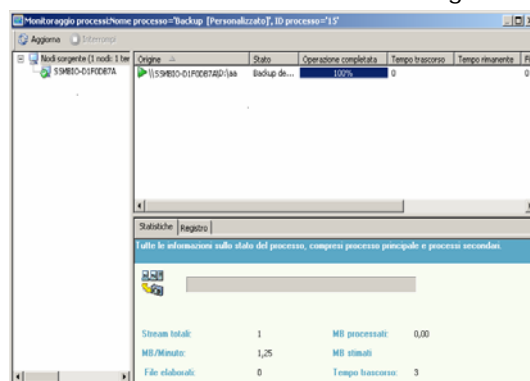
Monitoraggio processi:Nome processo='Backup [Personalizzato]', ID processo='15'

Aggiorna Interrompi

Nodi sorgente (1 nodi: 1 ter
SSMBIO-D1F0D87A

| Origine | Stato | Operazione completata | Tempo trascorso | Tempo rimanente | F |
|---|---|---|---|---|---|
| \\SSMBIO-D1F0D87A\D:\aa | Backup de... | 100% | 0 | | 0 |

Statistiche Registro

Tutte le informazioni sullo stato del processo, compresi processo principale e processi secondari.

Stream totali: 1
MB processati: 0,00
MB/Minuto: 1,25
MB stimati
File elaborati: 0
Tempo trascorso: 3